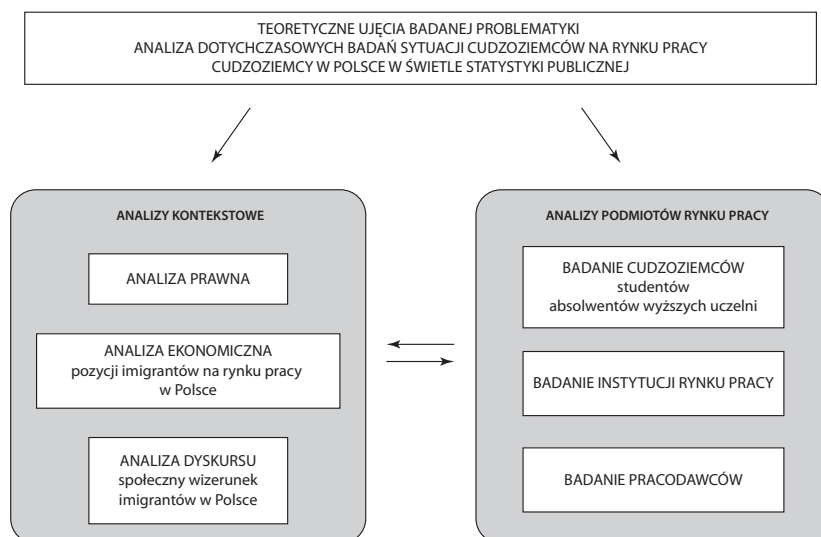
TEORETYCZNE UJĘCIA BADANEJ PROBLEMATYKI
ANALIZA DOTYCHCZASOWYCH BADAŃ SYTUACJI CUDZOZIEMCÓW NA RYNKU PRACY
CUDZOZIEMCY W POLSCE W ŚWIETLE STATYSTYKI PUBLICZNEJ

ANALIZY KONTEKSTOWE

ANALIZA PRAWNA

ANALIZA EKONOMICZNA
pozycji imigrantów na rynku pracy w Polsce

ANALIZA DYSKURSU
społeczny wizerunek imigrantów w Polsce

ANALIZY PODMIOTÓW RYNKU PRACY

BADANIE CUDZOZIEMCÓW
studentów
absolwentów wyższych uczelni

BADANIE INSTYTUCJI RYNKU PRACY

BADANIE PRACODAWCÓW